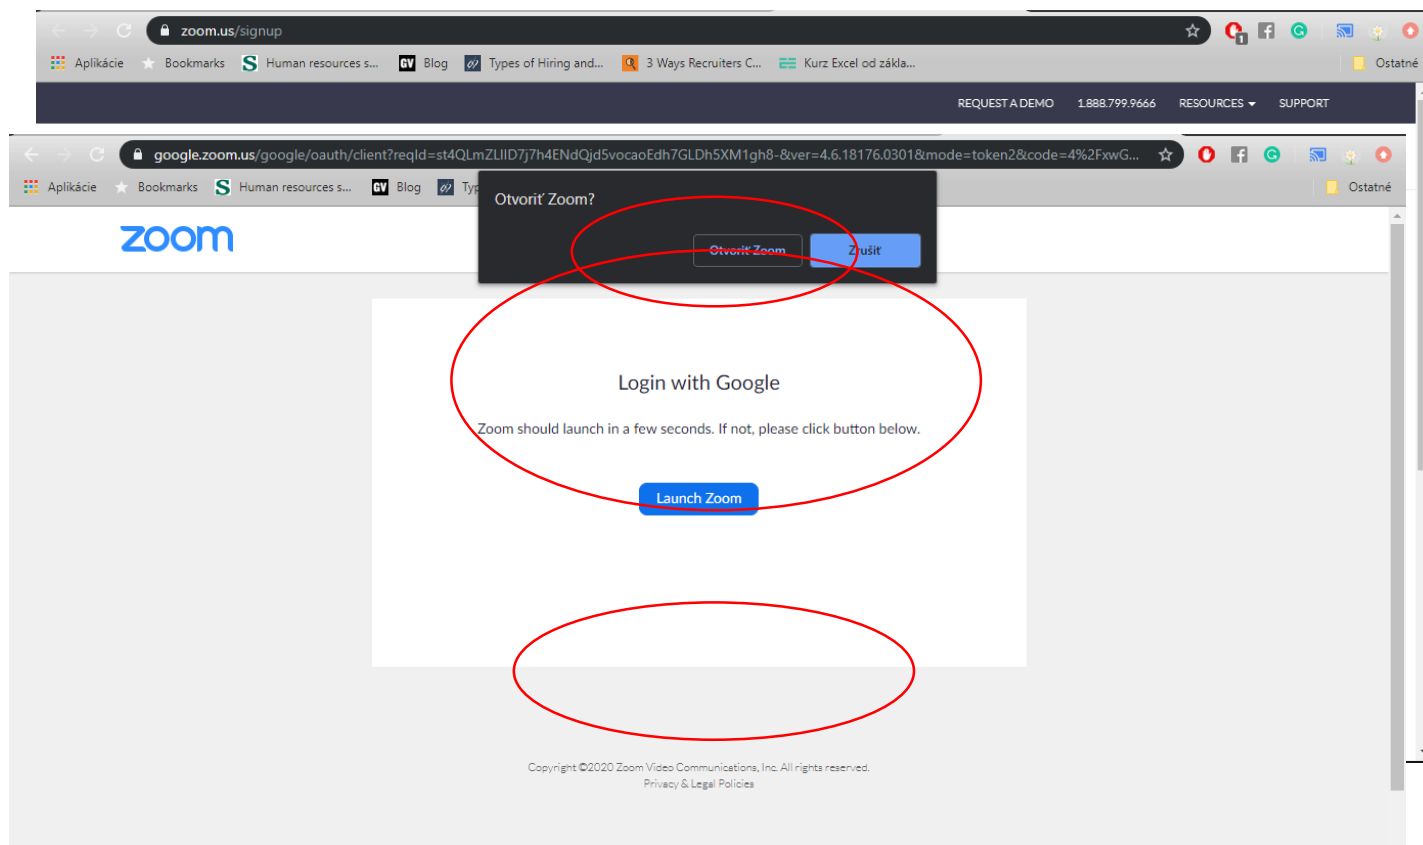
zoom.us/signup

Aplikácie Bookmarks Human resources s... Blog Types of Hiring and... 3 Ways Recruiters C... Kurz Excel od zákla... Ostatné

REQUEST A DEMO 1.888.799.9666 RESOURCES SUPPORT

google.zoom.us/google/oauth/client?reqId=st4QLmZLlID7j7h4ENdQjd5vocaoEdh7GLDh5XM1gh8-&ver=4.6.18176.0301&mode=token2&code=4%2FxwG...

Aplikácie Bookmarks Human resources s... Blog Typ Ostatné

zoom

Otvoriť Zoom?

Otvoriť Zoom Zrušiť

Login with Google

Zoom should launch in a few seconds. If not, please click button below.

Launch Zoom

Copyright ©2020 Zoom Video Communications, Inc. All rights reserved.
Privacy & Legal Policies